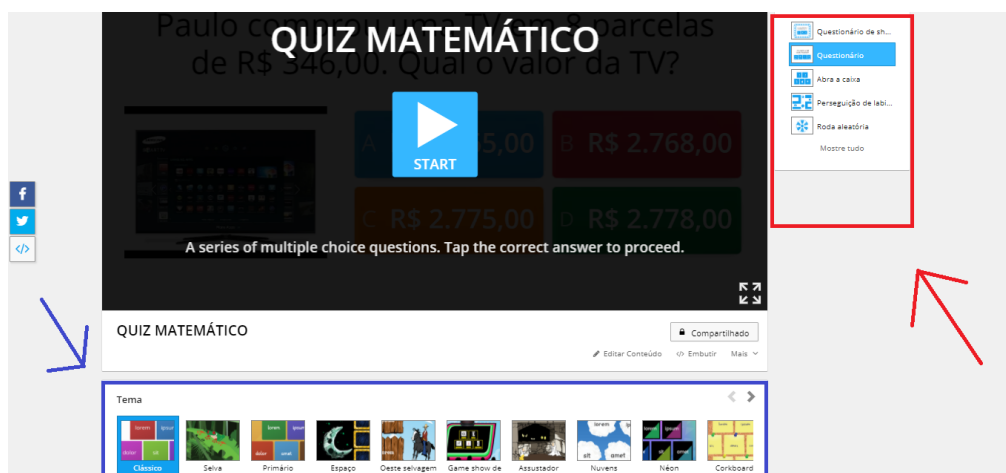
Paulo comprou uma TV em 8 parcelas de R$ 346,00. Qual o valor da TV?

QUIZ MATEMÁTICO

A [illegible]5,00

B R$ 2.768,00

C R$ 2.775,00

D R$ 2.778,00

START

A series of multiple choice questions. Tap the correct answer to proceed.

QUIZ MATEMÁTICO

Compartilhado

Editar Conteúdo

Embutir

Mais

Questionário de sh...

Questionário

Abra a caixa

Perseguição de labi...

Roda aleatória

Mostre tudo

Tema

Clássico

Selva

Primário

Espaço

Oeste selvagem

Game show de

Assustador

Nuvens

Néon

Corkboard